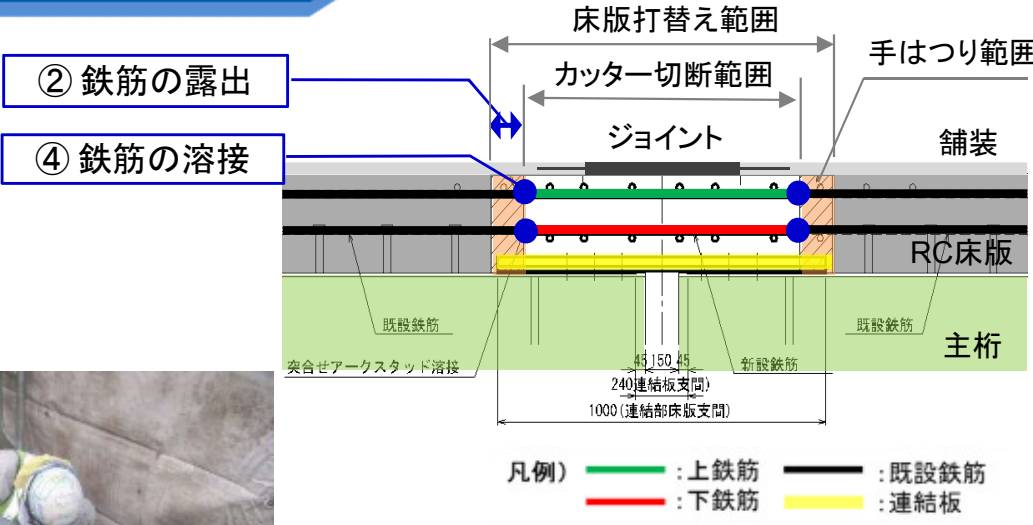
床版打替え範囲

② 鉄筋の露出

カッター切断範囲

手はつり範囲

④ 鉄筋の溶接

ジョイント

舗装

RC床版

既設鉄筋

既設鉄筋

主桁

突合せアークスタッド溶接

新設鉄筋

45 150 45

240(連結板支間)

1000(連結部床版支間)

凡例) :上鉄筋 :既設鉄筋

:下鉄筋 :連結板